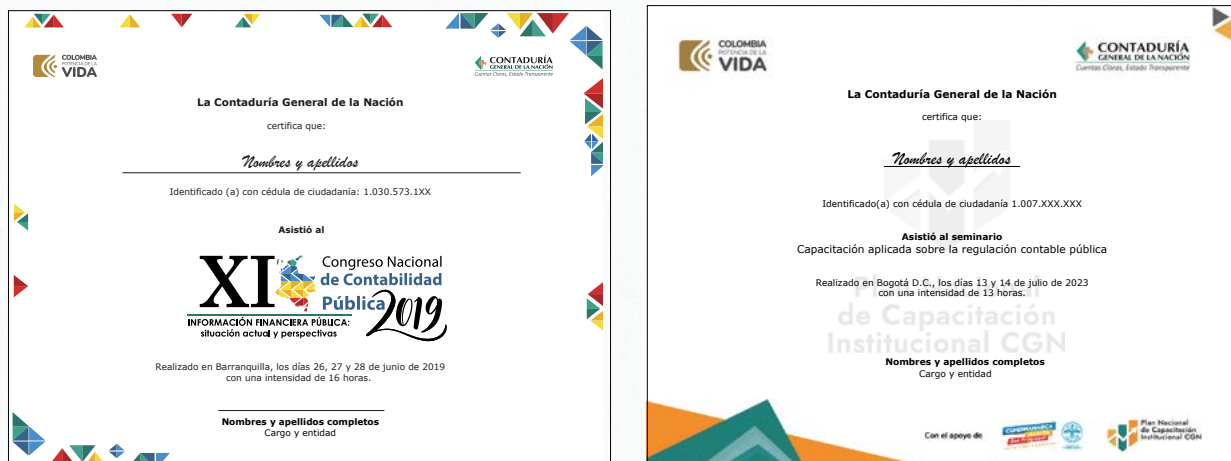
COLOMBIA
POTENCIA DE LA
VIDA

CONTADURÍA
GENERAL DE LA NACIÓN
Cuentas Claras, Estado Transparente

La Contaduría General de la Nación

certifica que:

Nombres y apellidos

Identificado (a) con cédula de ciudadanía: 1.030.573.1XX

Asistió al

XI Congreso Nacional de Contabilidad Pública 2019
INFORMACIÓN FINANCIERA PÚBLICA: situación actual y perspectivas

Realizado en Barranquilla, los días 26, 27 y 28 de junio de 2019 con una intensidad de 16 horas.

Nombres y apellidos completos
Cargo y entidad

COLOMBIA
POTENCIA DE LA
VIDA

CONTADURÍA
GENERAL DE LA NACIÓN
Cuentas Claras, Estado Transparente

La Contaduría General de la Nación

certifica que:

Nombres y apellidos

Identificado(a) con cédula de ciudadanía 1.007.XXX.XXX

Asistió al seminario
Capacitación aplicada sobre la regulación contable pública

Realizado en Bogotá D.C., los días 13 y 14 de julio de 2023 con una intensidad de 13 horas.

Plan Nacional de Capacitación Institucional CGN

Nombres y apellidos completos
Cargo y entidad

Con el apoyo de

Plan Nacional de Capacitación Institucional CGN